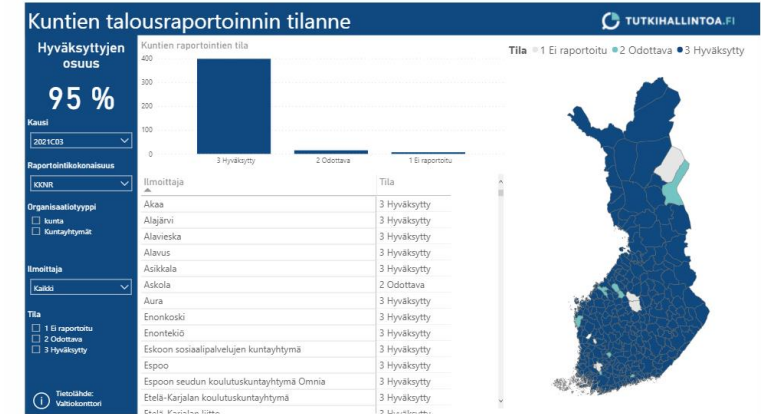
Kuntien talousraportoinnin tilanne

TUTKIHALLINTOA.FI

Hyväksyttyjen osuus

95 %

Kausi

2021C03

Raportointikokonaisuus

KKNR

Organisaatiotyyppi

kunta

Kuntayhtymät

Ilmoittaja

Kaikki

Tila

1 Ei raportoitu

2 Odottava

3 Hyväksytty

Tietolähde: Valtiokonttori

Kuntien raportointien tila

400

300

200

100

0

3 Hyväksytty

2 Odottava

1 Ei raportoitu

| Ilmoittaja | Tila |
|---|---|
| Akaa | 3 Hyväksytty |
| Alajärvi | 3 Hyväksytty |
| Alavieska | 3 Hyväksytty |
| Alavus | 3 Hyväksytty |
| Asikkala | 3 Hyväksytty |
| Askola | 2 Odottava |
| Aura | 3 Hyväksytty |
| Enonkoski | 3 Hyväksytty |
| Enontekiö | 3 Hyväksytty |
| Eskoon sosiaalipalvelujen kuntayhtymä | 3 Hyväksytty |
| Espoo | 3 Hyväksytty |
| Espoon seudun koulutuskuntayhtymä Omnia | 3 Hyväksytty |
| Etelä-Karjalan koulutuskuntayhtymä | 3 Hyväksytty |
| Etelä-Karjalan liitto | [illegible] |

Tila ● 1 Ei raportoitu ● 2 Odottava ● 3 Hyväksytty